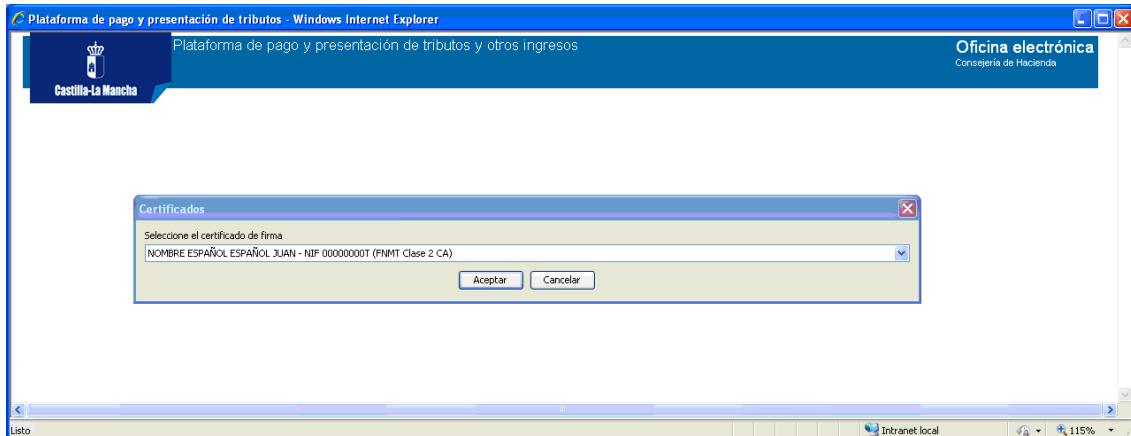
Plataforma de pago y presentación de tributos - Windows Internet Explorer

Castilla-La Mancha

Plataforma de pago y presentación de tributos y otros ingresos

Oficina electrónica
Consejería de Hacienda

Certificados

Seleccione el certificado de firma

NOMBRE ESPAÑOL ESPAÑOL JUAN - NIF 00000000T (FNMT Clase 2 CA)

Aceptar Cancelar

Listo

Intranet local

115%